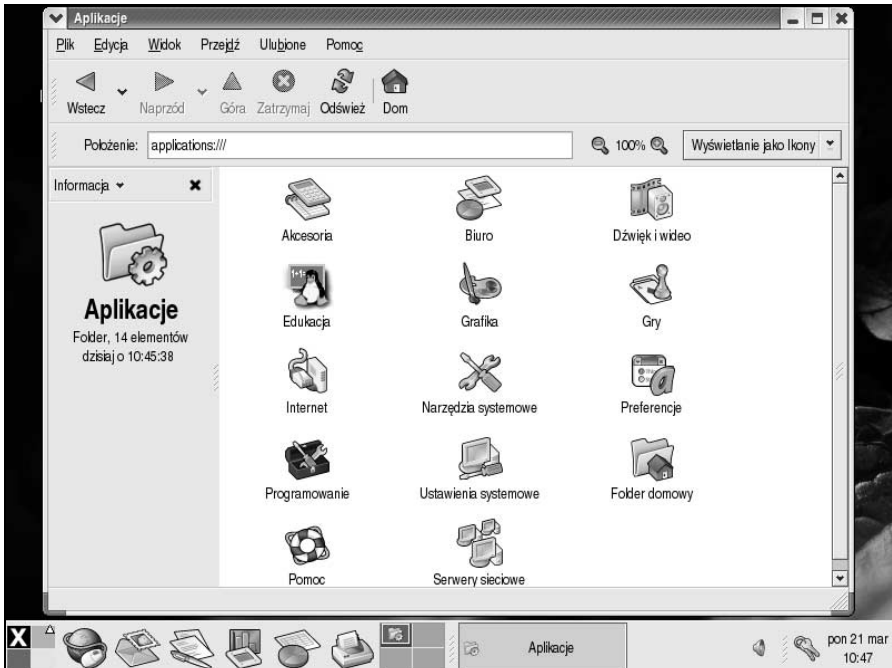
Aplikacje

Plik Edycja Widok Przejdź Ulubione Pomoc

Wstecz Naprzód Góra Zatrzymaj Odśwież Dom

Położenie: applications:///

100%

Wyświetlanie jako Ikony

Informacja

Aplikacje
Folder, 14 elementów
dzisiaj o 10:45:38

Akcesoria
Biuro
Dźwięk i wideo
Edukacja
Grafika
Gry
Internet
Narzędzia systemowe
Preferencje
Programowanie
Ustawienia systemowe
Folder domowy
Pomoc
Serwery sieciowe

Aplikacje

pon 21 mar
10:47